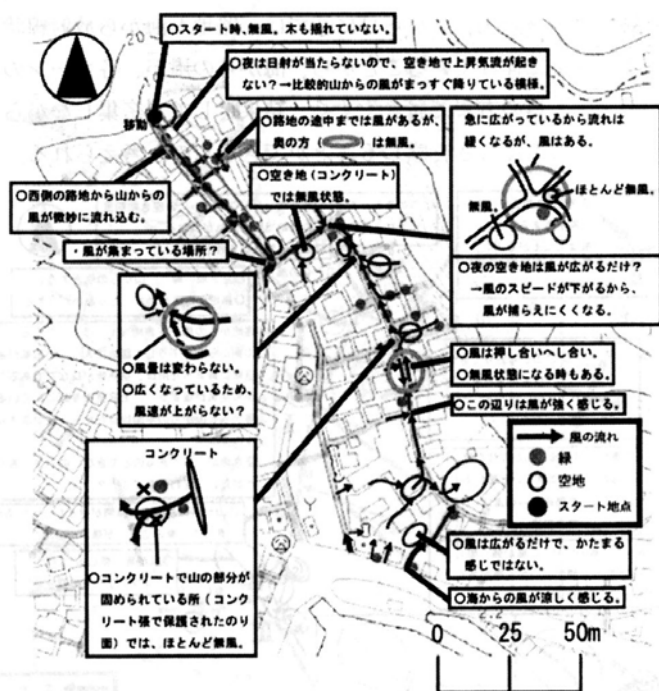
○スタート時，無風。木も揺れていない。

○夜は日射が当たらないので，空き地で上昇気流が起きない？→比較的山からの風がまっすぐ降りている模様。

移動

○路地の途中までは風があるが，奥の方（　）は無風。

急に広がっているから流れは緩くなるが，風はある。

ほとんど無風。

無風。

○西側の路地から山からの風が微妙に流れ込む。

○空き地（コンクリート）では無風状態。

・風が集まっている場所？

○夜の空き地は風が広がるだけ？→風のスピードが下がるから，風が捕らえにくくなる。

○風量は変わらない。

○広くなっているため，風速が上がらない？

○風は押し合いへし合い。

○無風状態になる時もある。

○この辺りは風が強く感じる。

風の流れ

緑

空地

スタート地点

コンクリート

○コンクリートで山の部分が固められている所（コンクリート張で保護されたのり面）では，ほとんど無風。

○風は広がるだけで，かたまる感じではない。

○海からの風が涼しく感じる。

0　25　50m